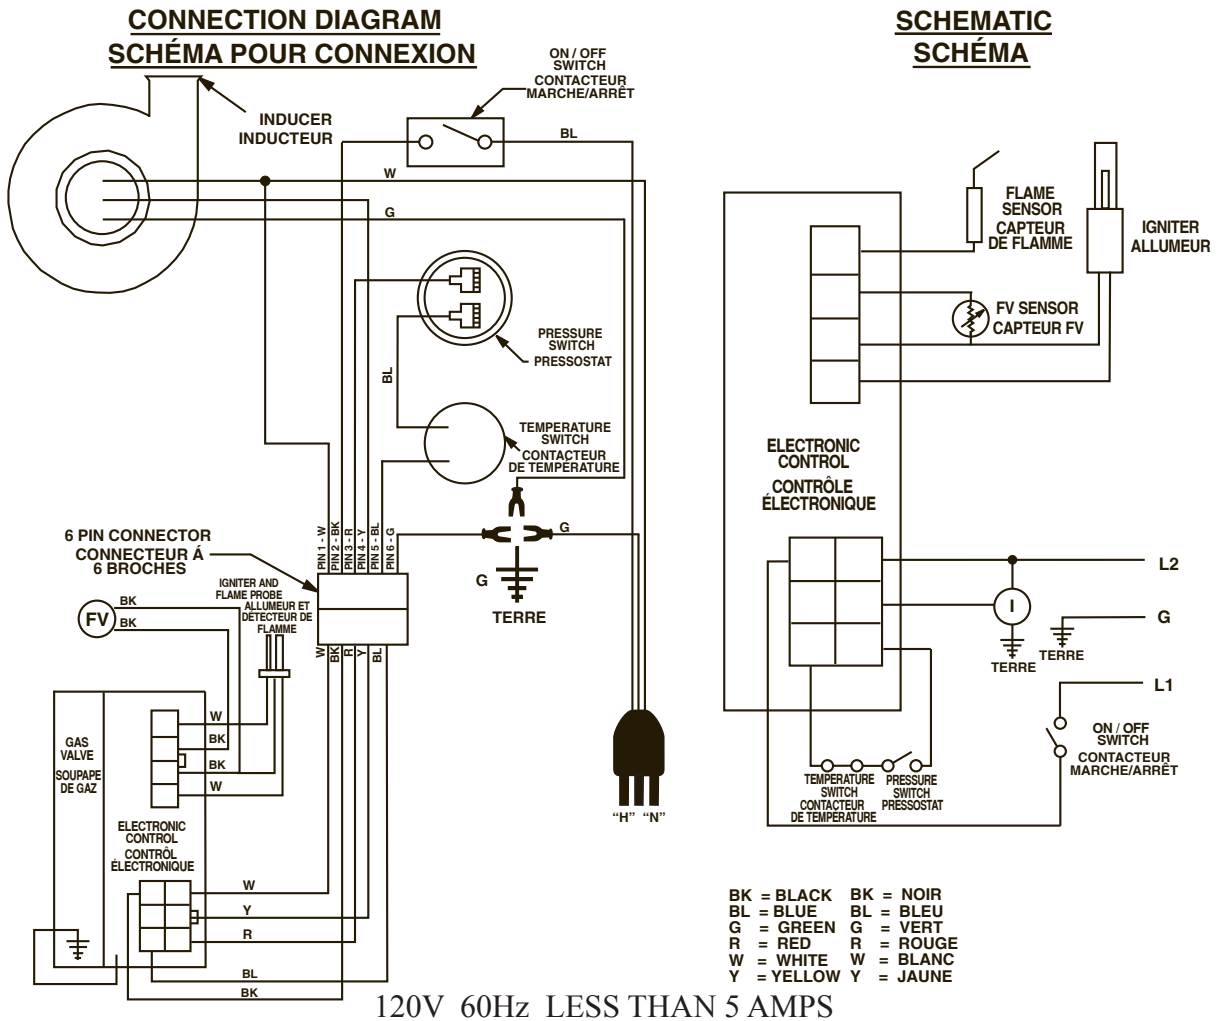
CONNECTION DIAGRAM
SCHÉMA POUR CONNEXION

SCHEMATIC
SCHÉMA

ON / OFF SWITCH
CONTACTEUR MARCHE/ARRÊT

INDUCER
INDUCTEUR

BL
W
G

PRESSURE SWITCH
PRESSOSTAT

BL

TEMPERATURE SWITCH
CONTACTEUR DE TEMPÉRATURE

6 PIN CONNECTOR
CONNECTEUR Á 6 BROCHES

PIN 1 - W
PIN 2 - BK
PIN 3 - R
PIN 4 - Y
PIN 5 - BL
PIN 6 - G

G

G

TERRE

IGNITER AND FLAME PROBE
ALLUMEUR ET DÉTECTEUR DE FLAMME

FV
BK
BK

W BK R Y BL

GAS VALVE
SOUPAPE DE GAZ

W
BK
BK
W

ELECTRONIC CONTROL
CONTRÔL ÉLECTRONIQUE

W
Y
R
BL
BK

"H" "N"

FLAME SENSOR
CAPTEUR DE FLAMME

IGNITER
ALLUMEUR

FV SENSOR
CAPTEUR FV

ELECTRONIC CONTROL
CONTRÔLE ÉLECTRONIQUE

L2
I
G
TERRE
TERRE
L1

ON / OFF SWITCH
CONTACTEUR MARCHE/ARRÊT

TEMPERATURE SWITCH
CONTACTEUR DE TEMPÉRATURE

PRESSURE SWITCH
PRESSOSTAT

BK = BLACK BK = NOIR
BL = BLUE BL = BLEU
G = GREEN G = VERT
R = RED R = ROUGE
W = WHITE W = BLANC
Y = YELLOW Y = JAUNE

120V 60Hz LESS THAN 5 AMPS